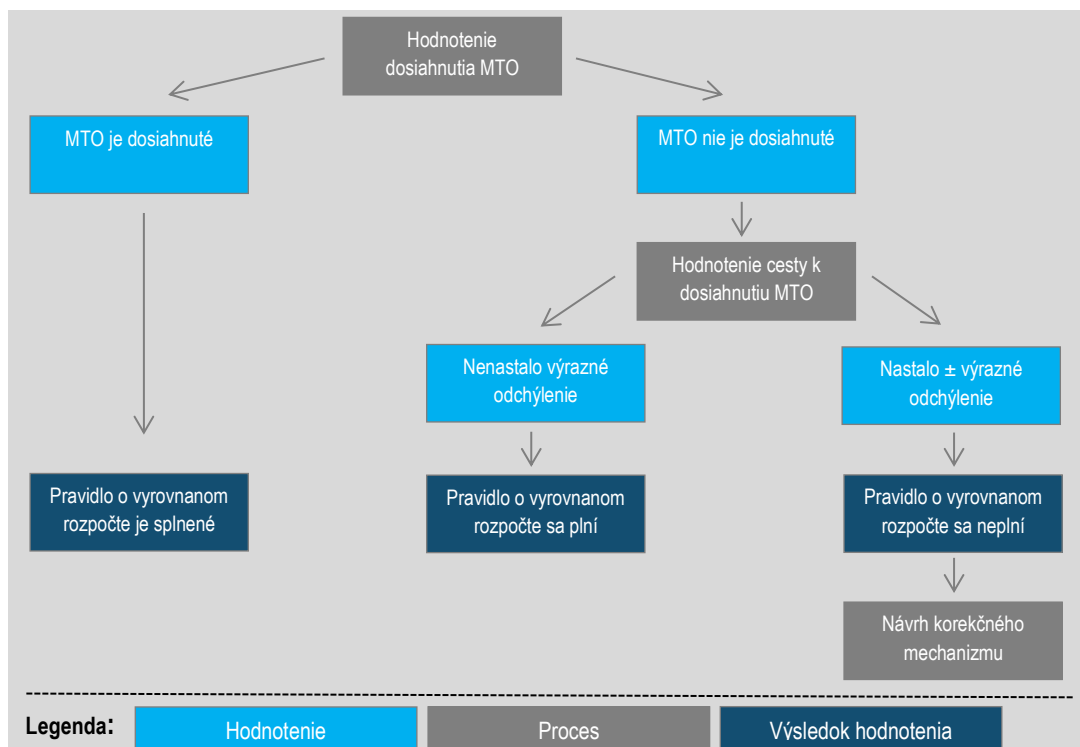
Hodnotenie dosiahnutia MTO

MTO je dosiahnuté

MTO nie je dosiahnuté

Hodnotenie cesty k dosiahnutiu MTO

Nenastalo výrazné odchýlenie

Nastalo ± výrazné odchýlenie

Pravidlo o vyrovnanom rozpočte je splnené

Pravidlo o vyrovnanom rozpočte sa plní

Pravidlo o vyrovnanom rozpočte sa neplní

Návrh korekčného mechanizmu

Legenda: Hodnotenie Proces Výsledok hodnotenia